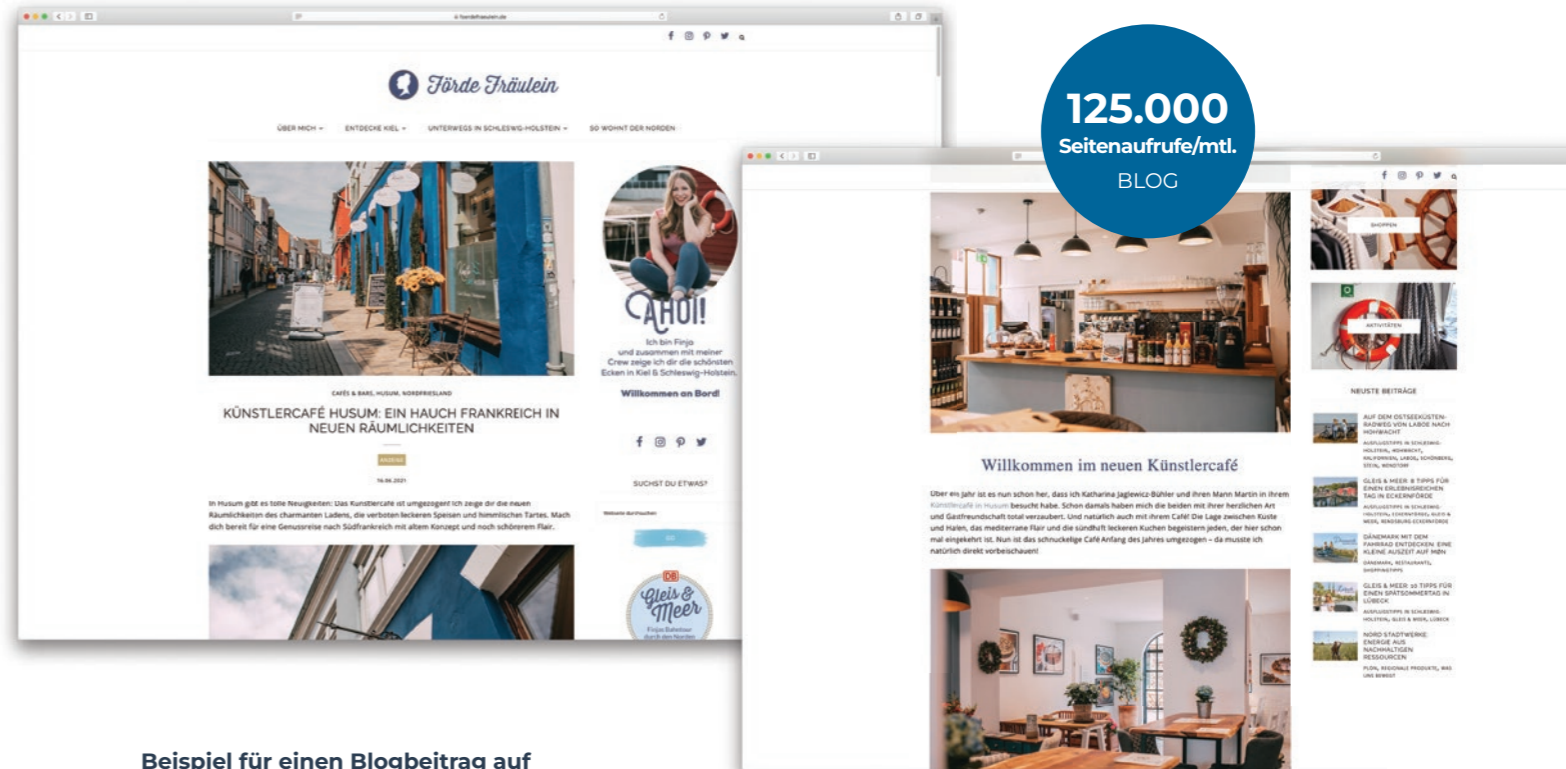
fördefräulein.de

Förde Fräulein

ÜBER MICH ENTDECKE KIEL UNTERWEGS IN SCHLESWIG-HOLSTEIN SO WOHNT DER NORDEN

CAFÉS & BARS, HUSUM, NORDFRIESLAND

KÜNSTLERCAFÉ HUSUM: EIN HAUCH FRANKREICH IN NEUEN RÄUMLICHKEITEN

ANZEIGE

16.06.2021

In Husum gibt es tolle Neuigkeiten: Das Künstlercafé ist umgezogen! Ich zeige dir die neuen Räumlichkeiten des charmanten Ladens, die verboten leckeren Speisen und himmlischen Tartes. Mach dich bereit für eine Genussreise nach Südfrankreich mit altem Konzept und noch schönerem Flair.

AHOI!

Ich bin Finja und zusammen mit meiner Crew zeige ich dir die schönsten Ecken in Kiel & Schleswig-Holstein.

Willkommen an Bord!

SUCHST DU ETWAS?

Webseite durchsuchen

GO

DB Gleis & Meer Finjas Bahntour durch den Norden

125.000 Seitenaufrufe/mtl. BLOG

SHOPPEN

AKTIVITÄTEN

Willkommen im neuen Künstlercafé

Über ein Jahr ist es nun schon her, dass ich Katharina Jaglewicz-Bühler und ihren Mann Martin in ihrem Künstlercafé in Husum besucht habe. Schon damals haben mich die beiden mit ihrer herzlichen Art und Gastfreundschaft total verzaubert. Und natürlich auch mit ihrem Café! Die Lage zwischen Küste und Hafen, das mediterrane Flair und die sündhaft leckeren Kuchen begeistern jeden, der hier schon mal eingekehrt ist. Nun ist das schnuckelige Café Anfang des Jahres umgezogen – da musste ich natürlich direkt vorbeischauen!

NEUSTE BEITRÄGE

AUF DEM OSTSEEKÜSTEN-RADWEG VON LABOE NACH HOHWACHT
AUSFLUGSTIPPS IN SCHLESWIG-HOLSTEIN, HOHWACHT, KALIFORNIEN, LABOE, SCHÖNBERG, STEIN, WENDTORF

GLEIS & MEER: 8 TIPPS FÜR EINEN ERLEBNISREICHEN TAG IN ECKERNFÖRDE
AUSFLUGSTIPPS IN SCHLESWIG-HOLSTEIN, ECKERNFÖRDE, GLEIS & MEER, RENDSBURG ECKERNFÖRDE

DÄNEMARK MIT DEM FAHRRAD ENTDECKEN: EINE KLEINE AUSZEIT AUF MØN
DÄNEMARK, RESTAURANTS, SHOPPINGTIPPS

GLEIS & MEER: 10 TIPPS FÜR EINEN SPÄTSOMMERTAG IN LÜBECK
AUSFLUGSTIPPS IN SCHLESWIG-HOLSTEIN, GLEIS & MEER, LÜBECK

NORD STADTWERKE: ENERGIE AUS NACHHALTIGEN RESSOURCEN
PLÖN, REGIONALE PRODUKTE, WAS UNS BEWEGT

Beispiel für einen Blogbeitrag auf